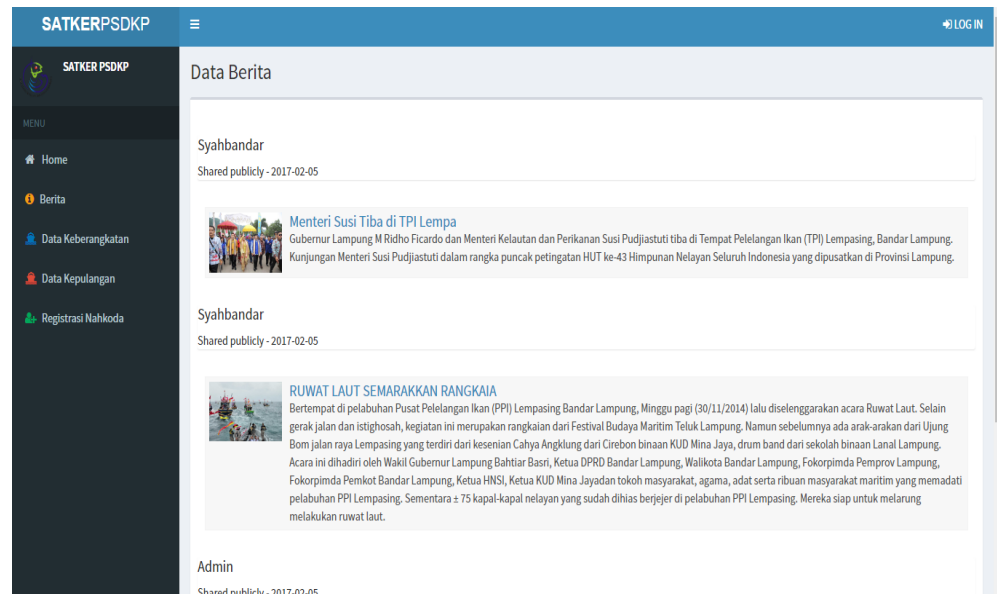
SATKERPSDKP

≡

LOG IN

SATKER PSDKP

MENU

Home

Berita

Data Keberangkatan

Data Kepulangan

Registrasi Nahkoda

Data Berita

Syahbandar

Shared publicly - 2017-02-05

Menteri Susi Tiba di TPI Lempa

Gubernur Lampung M Ridho Ficardo dan Menteri Kelautan dan Perikanan Susi Pudjiastuti tiba di Tempat Pelelangan Ikan (TPI) Lempasing, Bandar Lampung. Kunjungan Menteri Susi Pudjiastuti dalam rangka puncak petingatan HUT ke-43 Himpunan Nelayan Seluruh Indonesia yang dipusatkan di Provinsi Lampung.

Syahbandar

Shared publicly - 2017-02-05

RUWAT LAUT SEMARAKKAN RANGKAIA

Bertempat di pelabuhan Pusat Pelelangan Ikan (PPI) Lempasing Bandar Lampung, Minggu pagi (30/11/2014) lalu diselenggarakan acara Ruwat Laut. Selain gerak jalan dan istighosah, kegiatan ini merupakan rangkaian dari Festival Budaya Maritim Teluk Lampung. Namun sebelumnya ada arak-arakan dari Ujung Bom jalan raya Lempasing yang terdiri dari kesenian Cahya Angklung dari Cirebon binaan KUD Mina Jaya, drum band dari sekolah binaan Lanal Lampung. Acara ini dihadiri oleh Wakil Gubernur Lampung Bahtiar Basri, Ketua DPRD Bandar Lampung, Walikota Bandar Lampung, Fokorpimda Pemprov Lampung, Fokorpimda Pemkot Bandar Lampung, Ketua HNSI, Ketua KUD Mina Jayadan tokoh masyarakat, agama, adat serta ribuan masyarakat maritim yang memadati pelabuhan PPI Lempasing. Sementara ± 75 kapal-kapal nelayan yang sudah dihias berjejer di pelabuhan PPI Lempasing. Mereka siap untuk melarung melakukan ruwat laut.

Admin

Shared publicly - 2017-02-05